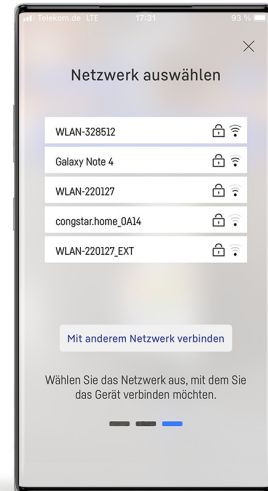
Telekom.de LTE 17:31 93 %

Netzwerk auswählen

WLAN-328512

Galaxy Note 4

WLAN-220127

congstar.home_0A14

WLAN-220127_EXT

Mit anderem Netzwerk verbinden

Wählen Sie das Netzwerk aus, mit dem Sie das Gerät verbinden möchten.